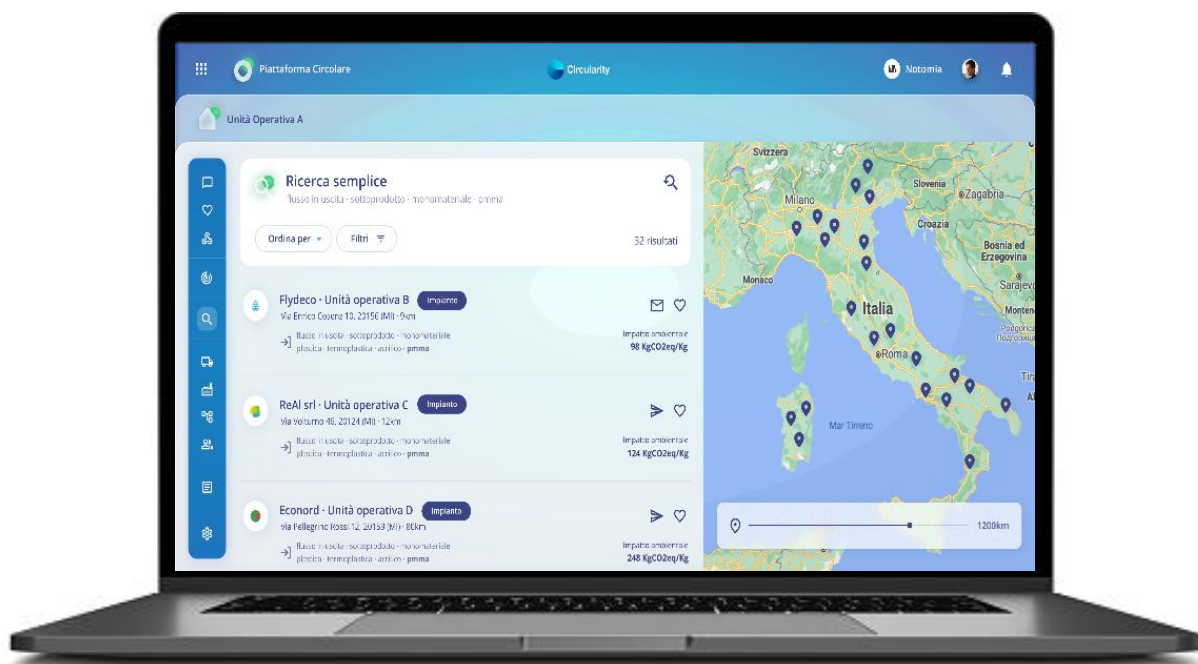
Piattaforma Circolare

Circularity

Notomia

Unità Operativa A

Ricerca semplice

flusso in uscita · sottoprodotto · monomateriale · pmma

Ordina per

Filtri

32 risultati

Flydeco · Unità operativa B

Impianto

Via Enrico Cosenz 10, 20158 (MI) · 9km

flusso in uscita · sottoprodotto · monomateriale
plastica · termoplastica · acrilico · pmma

Impatto ambientale
98 KgCO2eq/Kg

ReAl srl · Unità operativa C

Impianto

Via Volturno 46, 20124 (MI) · 12km

flusso in uscita · sottoprodotto · monomateriale
plastica · termoplastica · acrilico · pmma

Impatto ambientale
124 KgCO2eq/Kg

Econord · Unità operativa D

Impianto

Via Pellegrino Rossi 12, 20158 (MI) · 80km

flusso in uscita · sottoprodotto · monomateriale
plastica · termoplastica · acrilico · pmma

Impatto ambientale
248 KgCO2eq/Kg

Svizzera

Slovenia

Zagabria

Milano

Croazia

Bosnia ed Erzegovina

Sarajev

Monaco

Italia

Monten

Podgorica

Roma

Tir

Mar Tirreno

1200km